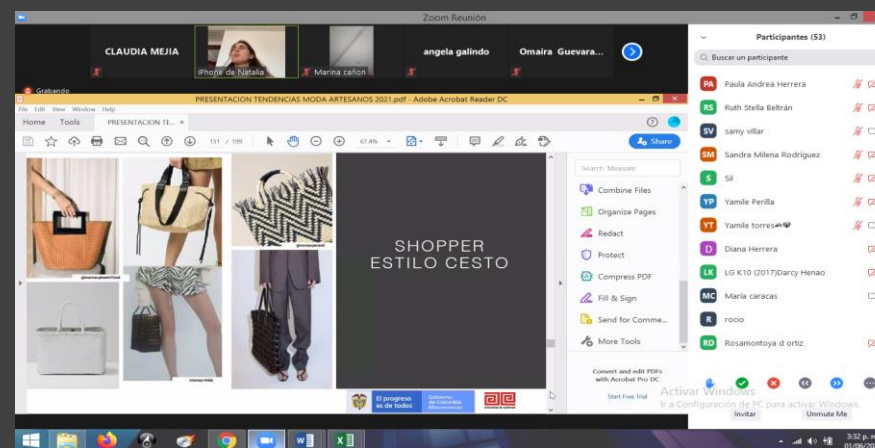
Zoom Reunión

CLAUDIA MEJIA

iPhone de Natalia

Marina cañon

angela galindo

Omaira Guevara...

Grabando

PRESENTACION TENDENCIAS MODA ARTESANOS 2021.pdf - Adobe Acrobat Reader DC

File Edit View Window Help

Home Tools PRESENTACION TE... ×

151 / 199

67,4%

Share

SHOPPER
ESTILO CESTO

Search 'Measure'

Combine Files

Organize Pages

Redact

Protect

Compress PDF

Fill & Sign

Send for Comme...

More Tools

Convert and edit PDFs with Acrobat Pro DC

Start Free Trial

El progreso es de todos

Gobierno de Colombia

Participantes (53)

Buscar un participante

PA Paula Andrea Herrera

RS Ruth Stella Beltrán

SV samy villar

SM Sandra Milena Rodriguez

S Sil

YP Yamile Perilla

YT Yamile torres

D Diana Herrera

LK LG K10 (2017)Darcy Henao

MC María caracas

R rocio

RD Rosamontoya d ortiz

Activar Windows
Ir a Configuración de PC para activar Windows.

Invitar

Unmute Me

3:52 p. m.
01/06/20